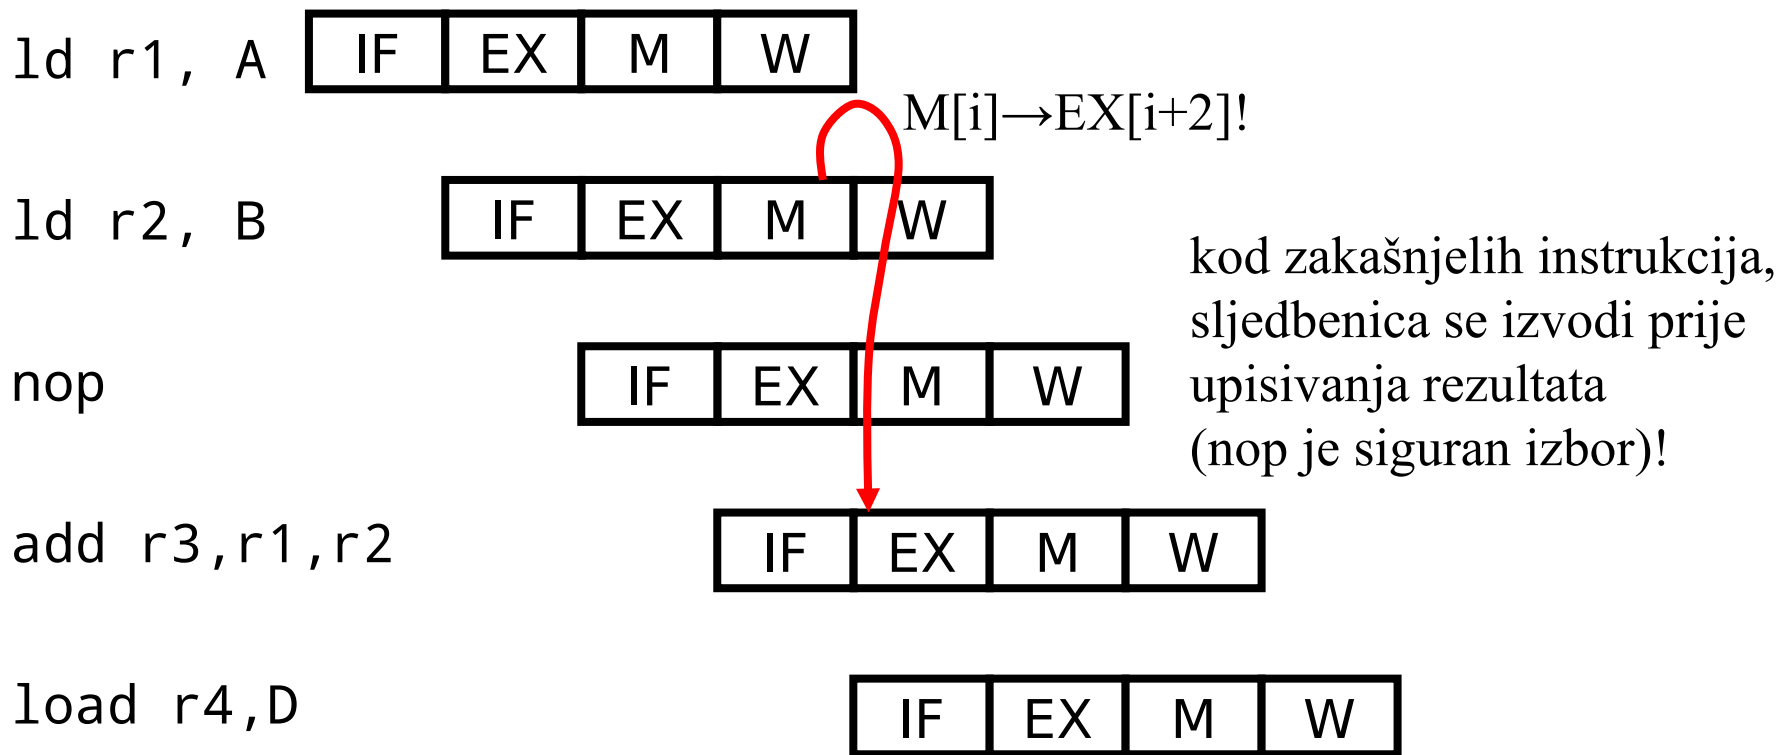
ld r1, A

| IF | EX | M | W |
|---|---|---|---|

M[i]→EX[i+2]!

ld r2, B

| IF | EX | M | W |
|---|---|---|---|

kod zakašnjelih instrukcija, sljedbenica se izvodi prije upisivanja rezultata (nop je siguran izbor)!

nop

| IF | EX | M | W |
|---|---|---|---|

add r3,r1,r2

| IF | EX | M | W |
|---|---|---|---|

load r4,D

| IF | EX | M | W |
|---|---|---|---|